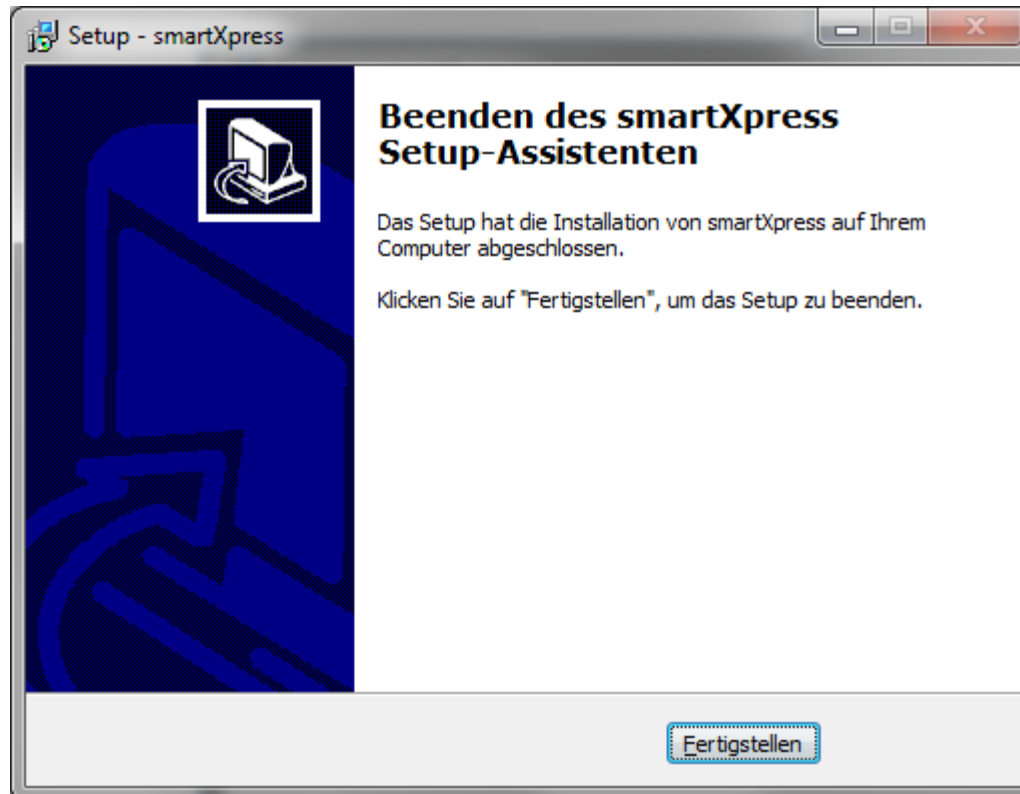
Setup - smartXpress

Beenden des smartXpress Setup-Assistenten

Das Setup hat die Installation von smartXpress auf Ihrem Computer abgeschlossen.

Klicken Sie auf "Fertigstellen", um das Setup zu beenden.

Fertigstellen